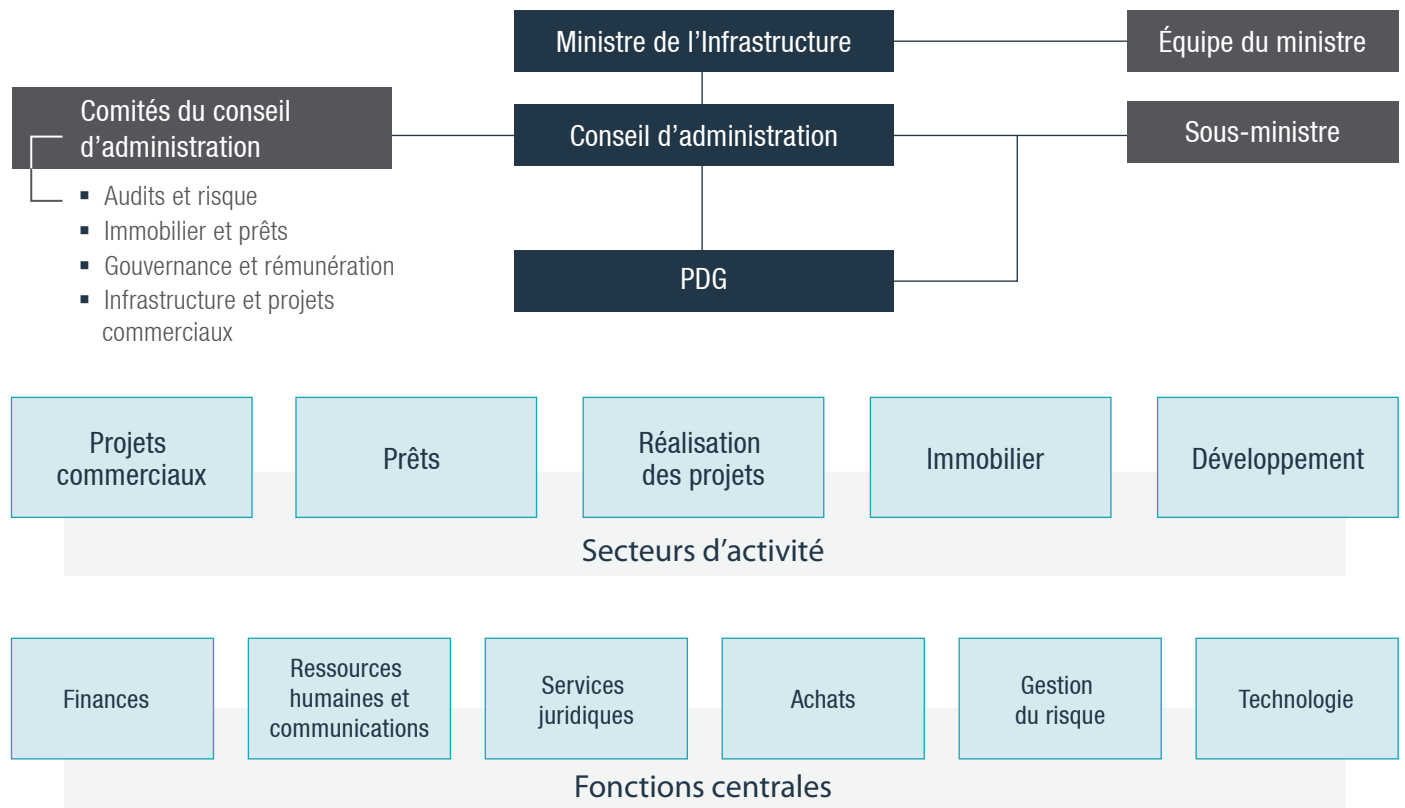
Ministre de l’Infrastructure

Équipe du ministre

Comités du conseil d’administration

- Audits et risque
- Immobilier et prêts
- Gouvernance et rémunération
- Infrastructure et projets commerciaux

Conseil d’administration

Sous-ministre

PDG

Projets commerciaux

Prêts

Réalisation des projets

Immobilier

Développement

Secteurs d’activité

Finances

Ressources humaines et communications

Services juridiques

Achats

Gestion du risque

Technologie

Fonctions centrales